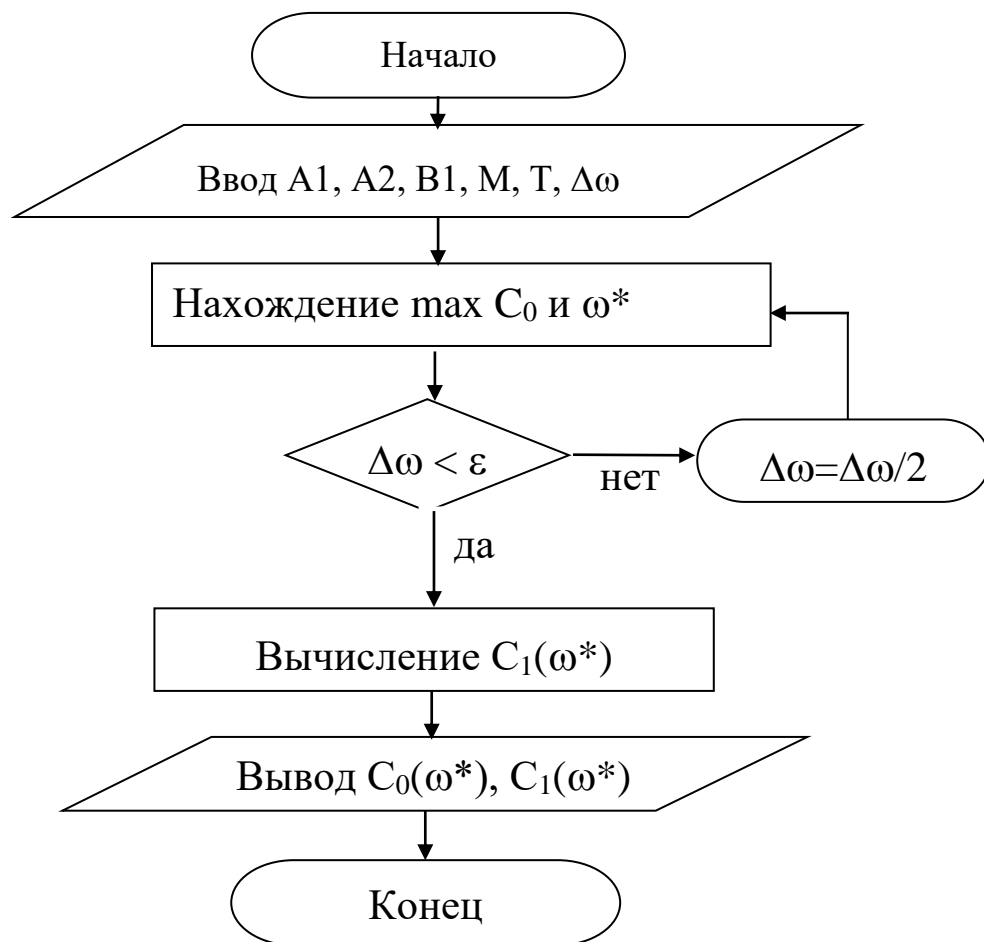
Начало

Ввод A1, A2, B1, M, T, $\Delta\omega$

Нахождение max $C_0$ и $\omega^*$

$\Delta\omega < \varepsilon$

нет

$\Delta\omega = \Delta\omega/2$

да

Вычисление $C_1(\omega^*)$

Вывод $C_0(\omega^*)$, $C_1(\omega^*)$

Конец